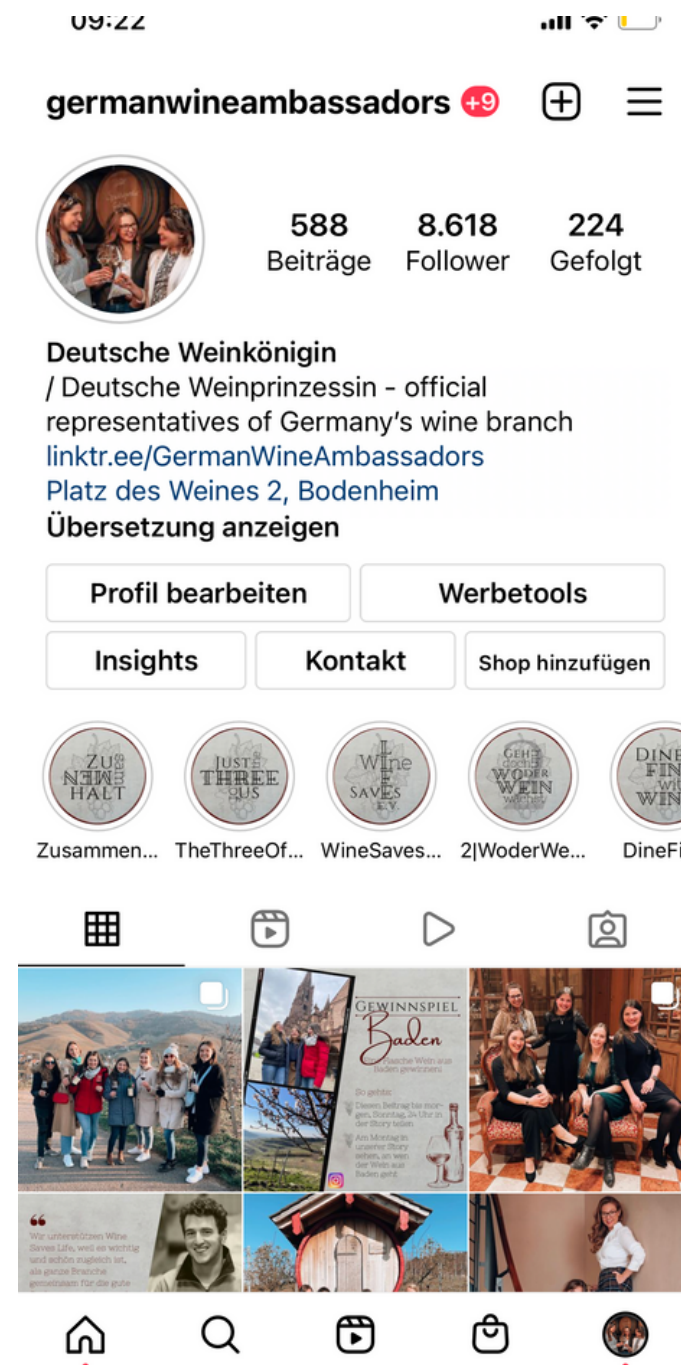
09:22

germanwineambassadors +9

588 Beiträge
8.618 Follower
224 Gefolgt

Deutsche Weinkönigin
/ Deutsche Weinprinzessin - official representatives of Germany's wine branch
linktr.ee/GermanWineAmbassadors
Platz des Weines 2, Bodenheim
Übersetzung anzeigen

Profil bearbeiten
Werbetools
Insights
Kontakt
Shop hinzufügen

ZUSAMMEN HALT
JUST THE THREE OF US
Wine Saves Life e.V.
GEHT DOCH! 2 WO DER WEIN WÄCHST
DINE FINE WITH WINE

Zusammen...
TheThreeOf...
WineSaves...
2|WoderWe...
DineFi

GEWINNSPIEL
Baden
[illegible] Flasche Wein aus Baden gewinnen!
So geht's:
Diesen Beitrag bis morgen, Sonntag, 24 Uhr in der Story teilen
Am Montag in unserer Story sehen, an wen der Wein aus Baden geht

Wir unterstützen Wine Saves Life, weil es wichtig und schön zugleich ist, als ganze Branche gemeinsam für die gute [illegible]